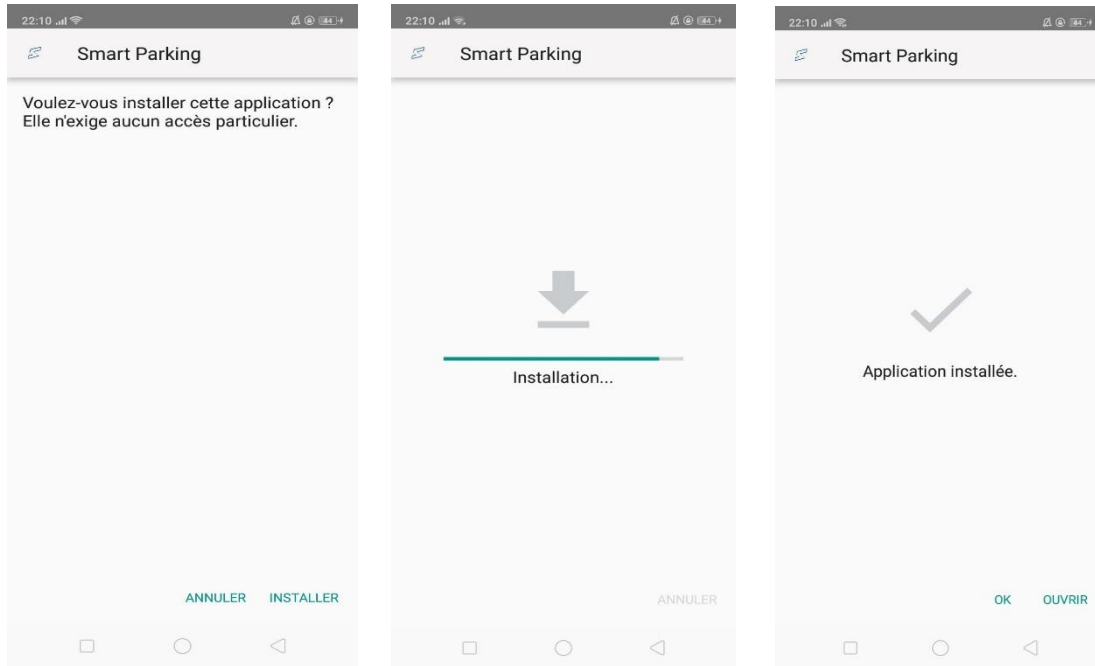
22:10 84

Smart Parking

Voulez-vous installer cette application ? Elle n'exige aucun accès particulier.

ANNULER INSTALLER

22:10 84

Smart Parking

Installation...

ANNULER

22:10 84

Smart Parking

Application installée.

OK OUVRIR